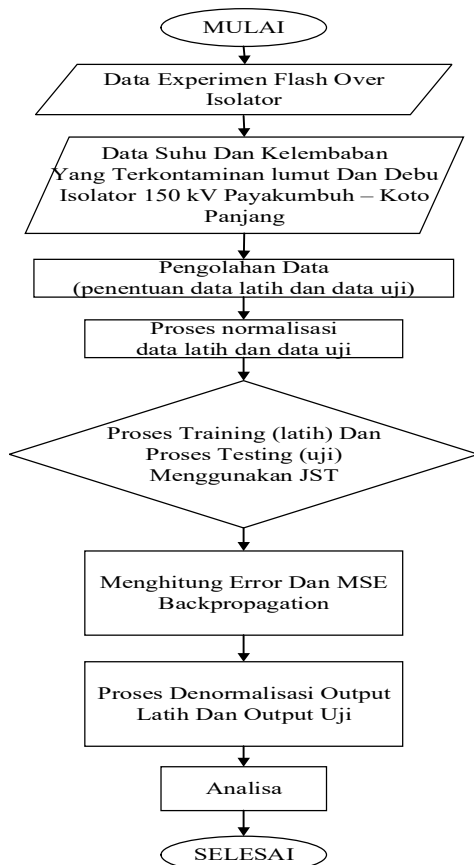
MULAI

Data Experimen Flash Over Isolator

Data Suhu Dan Kelembaban Yang Terkontaminan lumut Dan Debu Isolator 150 kV Payakumbuh – Koto Panjang

Pengolahan Data
(penentuan data latih dan data uji)

Proses normalisasi
data latih dan data uji

Proses Training (latih) Dan Proses Testing (uji) Menggunakan JST

Menghitung Error Dan MSE Backpropagation

Proses Denormalisasi Output Latih Dan Output Uji

Analisa

SELESAI